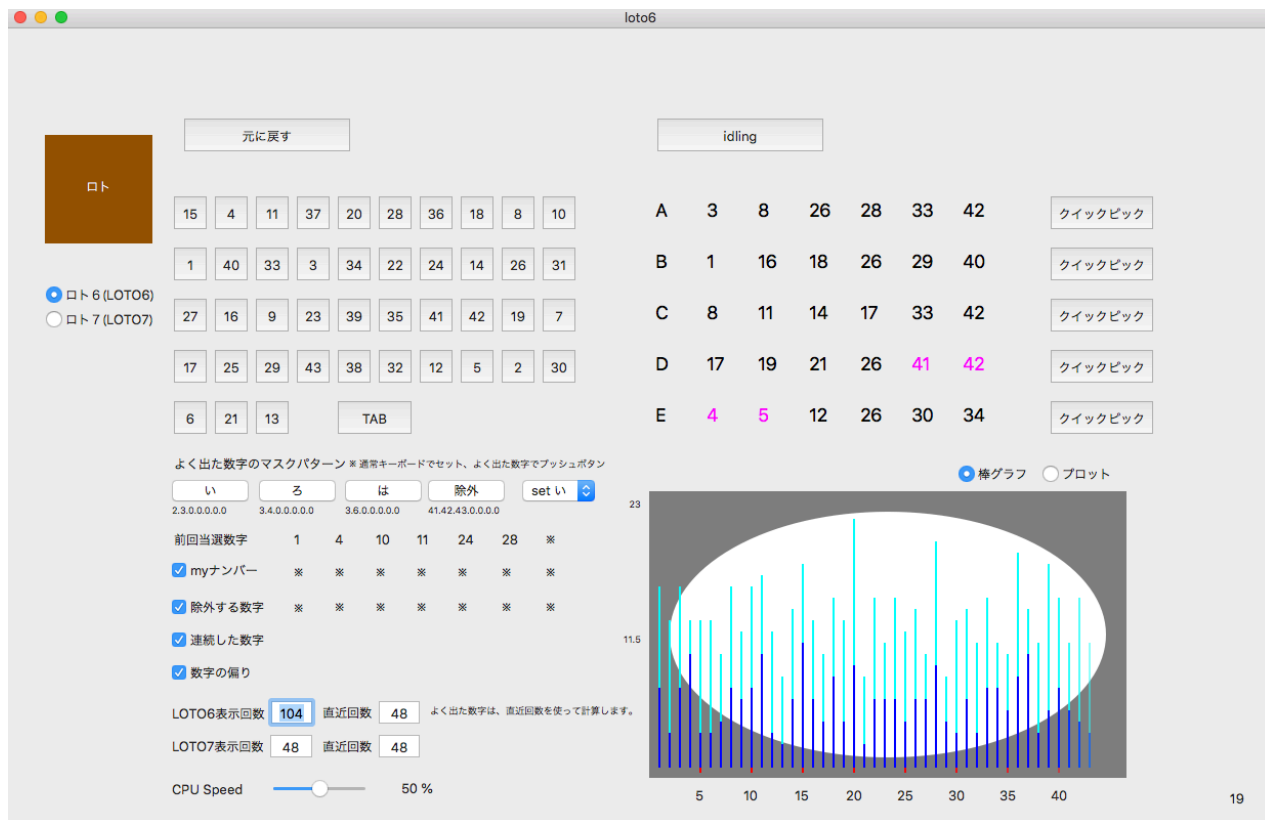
loto6

元に戻す

idling

ロト

ロト6 (LOTO6)
ロト7 (LOTO7)

| 15 | 4 | 11 | 37 | 20 | 28 | 36 | 18 | 8 | 10 |
|---|---|---|---|---|---|---|---|---|---|
| 1 | 40 | 33 | 3 | 34 | 22 | 24 | 14 | 26 | 31 |
| 27 | 16 | 9 | 23 | 39 | 35 | 41 | 42 | 19 | 7 |
| 17 | 25 | 29 | 43 | 38 | 32 | 12 | 5 | 2 | 30 |
| 6 | 21 | 13 | | TAB | | | | | |

| A | 3 | 8 | 26 | 28 | 33 | 42 | クイックピック |
|---|---|---|---|---|---|---|---|
| B | 1 | 16 | 18 | 26 | 29 | 40 | クイックピック |
| C | 8 | 11 | 14 | 17 | 33 | 42 | クイックピック |
| D | 17 | 19 | 21 | 26 | 41 | 42 | クイックピック |
| E | 4 | 5 | 12 | 26 | 30 | 34 | クイックピック |

よく出た数字のマスクパターン ※通常キーボードでセット、よく出た数字でプッシュボタン

い 2.3.0.0.0.0.0
ろ 3.4.0.0.0.0.0
は 3.6.0.0.0.0.0
除外 41.42.43.0.0.0.0
set い

棒グラフ
プロット

前回当選数字 1 4 10 11 24 28 ※
myナンバー ※ ※ ※ ※ ※ ※ ※
除外する数字 ※ ※ ※ ※ ※ ※ ※
連続した数字
数字の偏り

LOTO6表示回数 104 直近回数 48 よく出た数字は、直近回数を使って計算します。
LOTO7表示回数 48 直近回数 48

CPU Speed 50 %

23
11.5
5 10 15 20 25 30 35 40

19